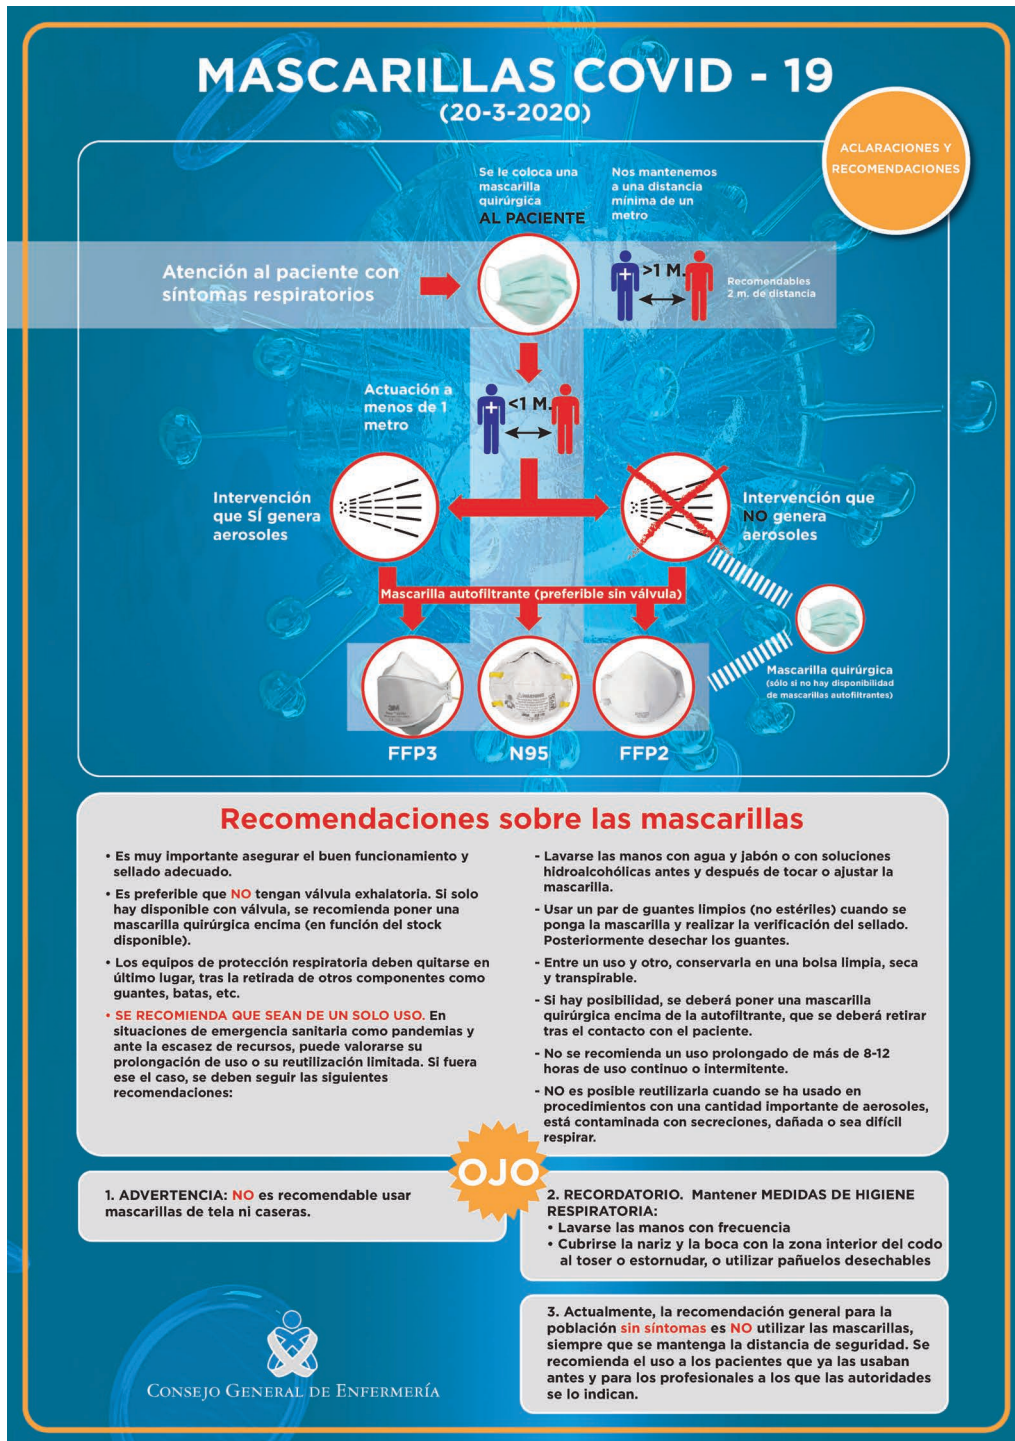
MASCARILLAS COVID - 19
(20-3-2020)

ACLARACIONES Y RECOMENDACIONES

Se le coloca una mascarilla quirúrgica AL PACIENTE

Nos mantenemos a una distancia mínima de un metro

Atención al paciente con síntomas respiratorios

>1 M.

Recomendables 2 m. de distancia

Actuación a menos de 1 metro

<1 M.

Intervención que SÍ genera aerosoles

Intervención que NO genera aerosoles

Mascarilla autofiltrante (preferible sin válvula)

Mascarilla quirúrgica (sólo si no hay disponibilidad de mascarillas autofiltrantes)

FFP3

N95

FFP2

Recomendaciones sobre las mascarillas

• Es muy importante asegurar el buen funcionamiento y sellado adecuado.

• Es preferible que NO tengan válvula exhalatoria. Si solo hay disponible con válvula, se recomienda poner una mascarilla quirúrgica encima (en función del stock disponible).

• Los equipos de protección respiratoria deben quitarse en último lugar, tras la retirada de otros componentes como guantes, batas, etc.

• SE RECOMIENDA QUE SEAN DE UN SOLO USO. En situaciones de emergencia sanitaria como pandemias y ante la escasez de recursos, puede valorarse su prolongación de uso o su reutilización limitada. Si fuera ese el caso, se deben seguir las siguientes recomendaciones:

- Lavarse las manos con agua y jabón o con soluciones hidroalcohólicas antes y después de tocar o ajustar la mascarilla.

- Usar un par de guantes limpios (no estériles) cuando se ponga la mascarilla y realizar la verificación del sellado. Posteriormente desechar los guantes.

- Entre un uso y otro, conservarla en una bolsa limpia, seca y transpirable.

- Si hay posibilidad, se deberá poner una mascarilla quirúrgica encima de la autofiltrante, que se deberá retirar tras el contacto con el paciente.

- No se recomienda un uso prolongado de más de 8-12 horas de uso continuo o intermitente.

- NO es posible reutilizarla cuando se ha usado en procedimientos con una cantidad importante de aerosoles, está contaminada con secreciones, dañada o sea difícil respirar.

OJO

1. ADVERTENCIA: NO es recomendable usar mascarillas de tela ni caseras.

2. RECORDATORIO. Mantener MEDIDAS DE HIGIENE RESPIRATORIA:
• Lavarse las manos con frecuencia
• Cubrirse la nariz y la boca con la zona interior del codo al toser o estornudar, o utilizar pañuelos desechables

3. Actualmente, la recomendación general para la población sin síntomas es NO utilizar las mascarillas, siempre que se mantenga la distancia de seguridad. Se recomienda el uso a los pacientes que ya las usaban antes y para los profesionales a los que las autoridades se lo indican.

CONSEJO GENERAL DE ENFERMERÍA